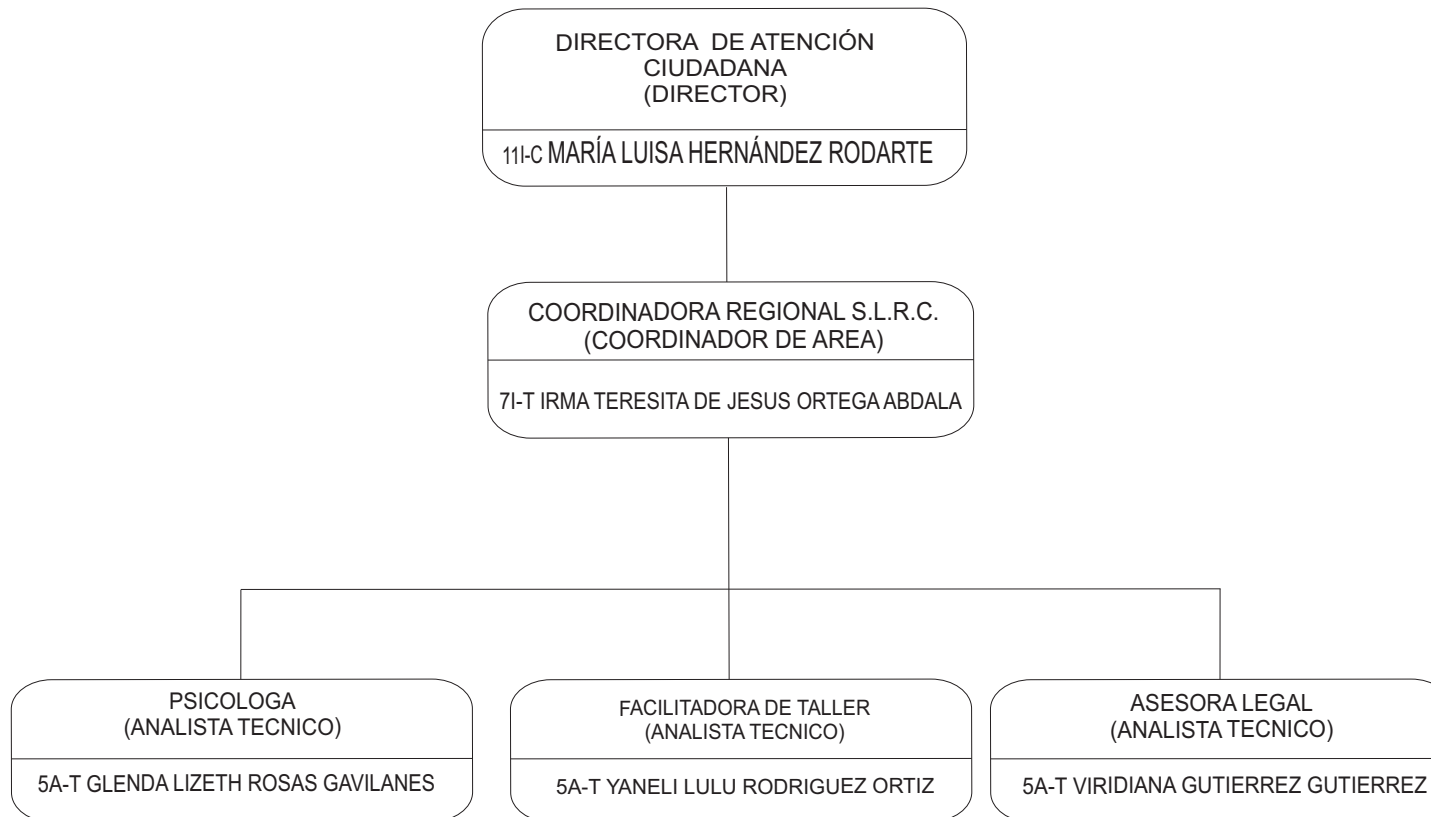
DIRECTORA DE ATENCIÓN CIUDADANA
(DIRECTOR)

11I-C MARÍA LUISA HERNÁNDEZ RODARTE

COORDINADORA REGIONAL S.L.R.C.
(COORDINADOR DE AREA)

7I-T IRMA TERESITA DE JESUS ORTEGA ABDALA

PSICOLOGA
(ANALISTA TECNICO)

5A-T GLENDA LIZETH ROSAS GAVILANES

FACILITADORA DE TALLER
(ANALISTA TECNICO)

5A-T YANELI LULU RODRIGUEZ ORTIZ

ASESORA LEGAL
(ANALISTA TECNICO)

5A-T VIRIDIANA GUTIERREZ GUTIERREZ